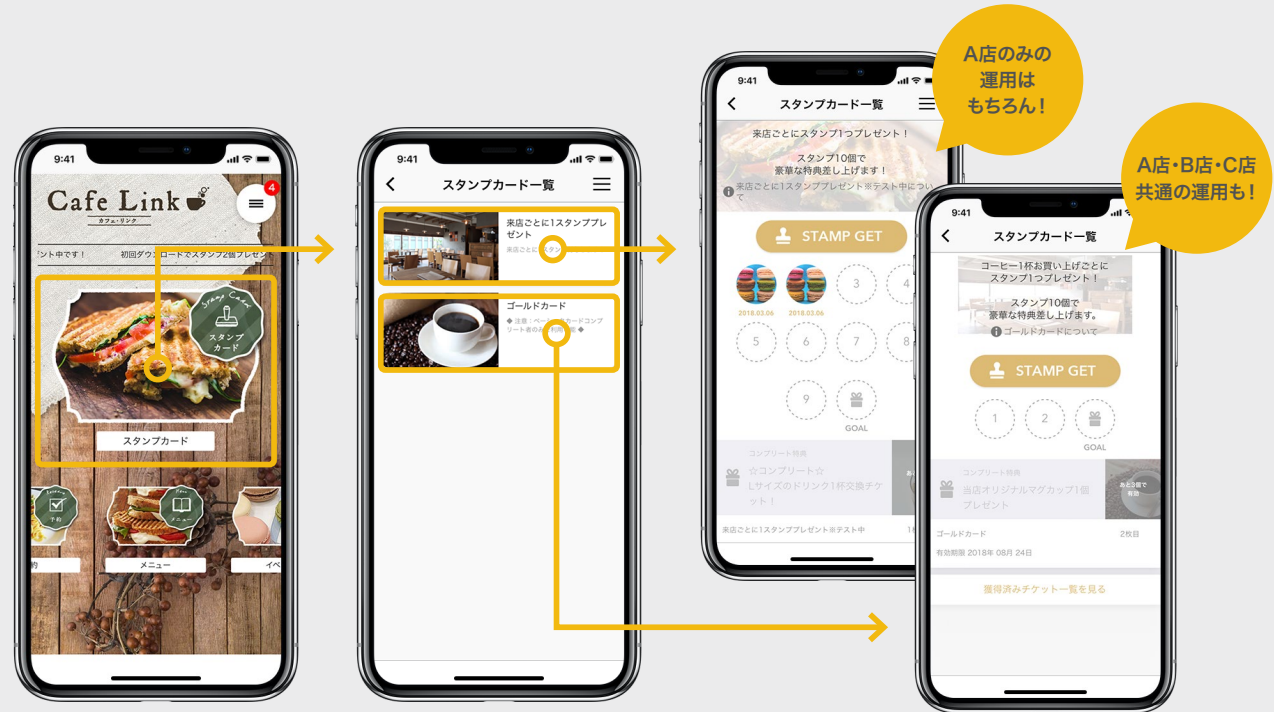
9:41

Cafe Link
カフェ・リンク

4

ント中です！　初回ダウンロードでスタンプ2個プレゼン

Stamp Card
スタンプカード

スタンプカード

予約

メニュー

約　メニュー　イベ

9:41

スタンプカード一覧

来店ごとに1スタンププレゼント

来店ごとにスタン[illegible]

ゴールドカード

◆ 注意：ベー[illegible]カードコンプリート者のみ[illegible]利用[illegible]◆

A店のみの運用はもちろん！

9:41

スタンプカード一覧

来店ごとにスタンプ1つプレゼント！

スタンプ10個で豪華な特典差し上げます！

来店ごとに1スタンププレゼント※テスト中につい

STAMP GET

2018.03.06　2018.03.06

3　4

5　6　7　8

9　GOAL

コンプリート特典

☆コンプリート☆
Lサイズのドリンク1杯交換チケット！

来店ごとに1スタンププレゼント※テスト中

A店・B店・C店共通の運用も！

9:41

スタンプカード一覧

コーヒー1杯お買い上げごとにスタンプ1つプレゼント！

スタンプ10個で豪華な特典差し上げます。

ゴールドカードについて

STAMP GET

1　2　GOAL

コンプリート特典

当店オリジナルマグカップ1個プレゼント

あと3個で有効

ゴールドカード　2枚目

有効期限 2018年 08月 24日

獲得済みチケット一覧を見る